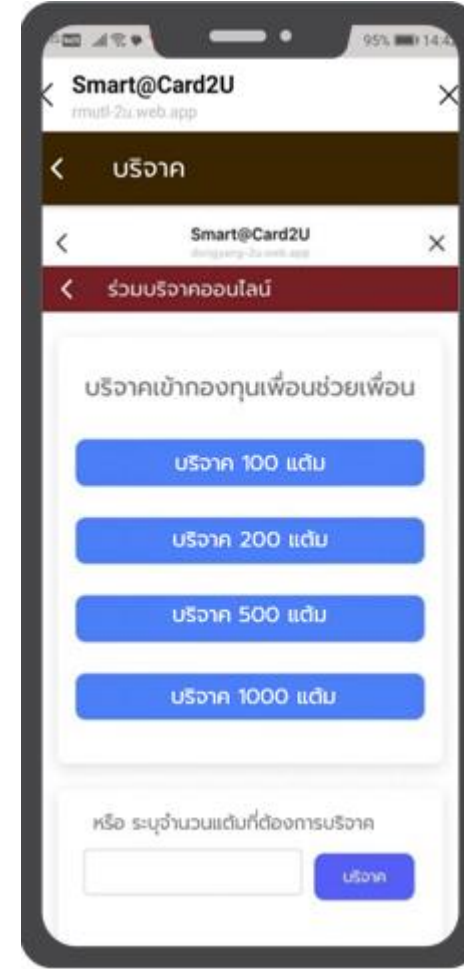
95% 14:4

Smart@Card2U
rmutl-2u.web.app

บริจาค

Smart@Card2U
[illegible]

ร่วมบริจาคออนไลน์

บริจาคเข้ากองทุนเพื่อนช่วยเพื่อน

บริจาค 100 แต้ม

บริจาค 200 แต้ม

บริจาค 500 แต้ม

บริจาค 1000 แต้ม

หรือ ระบุจำนวนแต้มที่ต้องการบริจาค

บริจาค